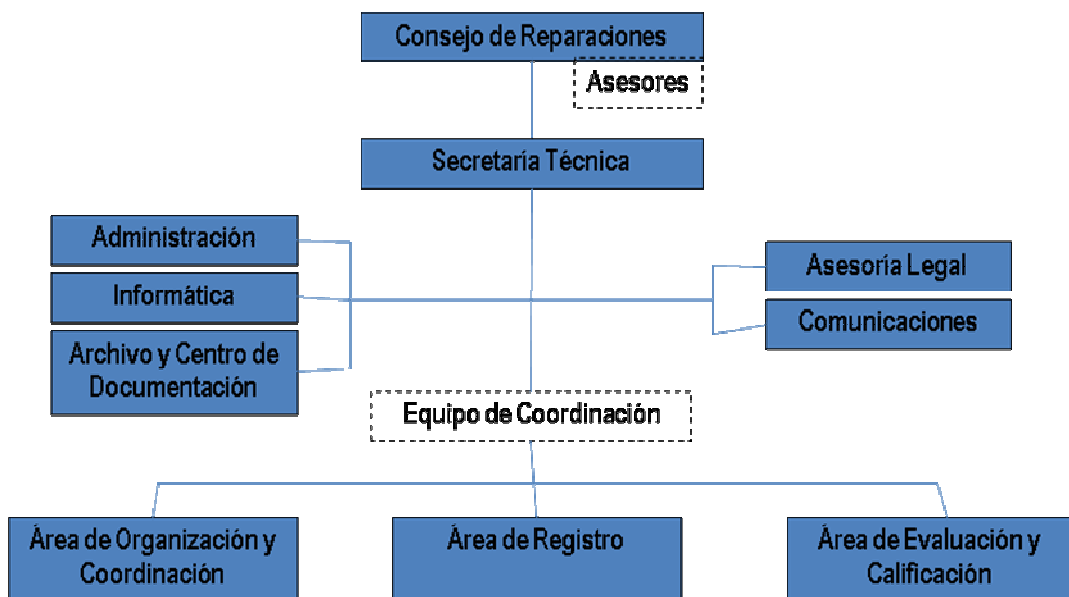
Consejo de Reparaciones

Asesores

Secretaría Técnica

Administración

Informática

Archivo y Centro de Documentación

Asesoría Legal

Comunicaciones

Equipo de Coordinación

Área de Organización y Coordinación

Área de Registro

Área de Evaluación y Calificación